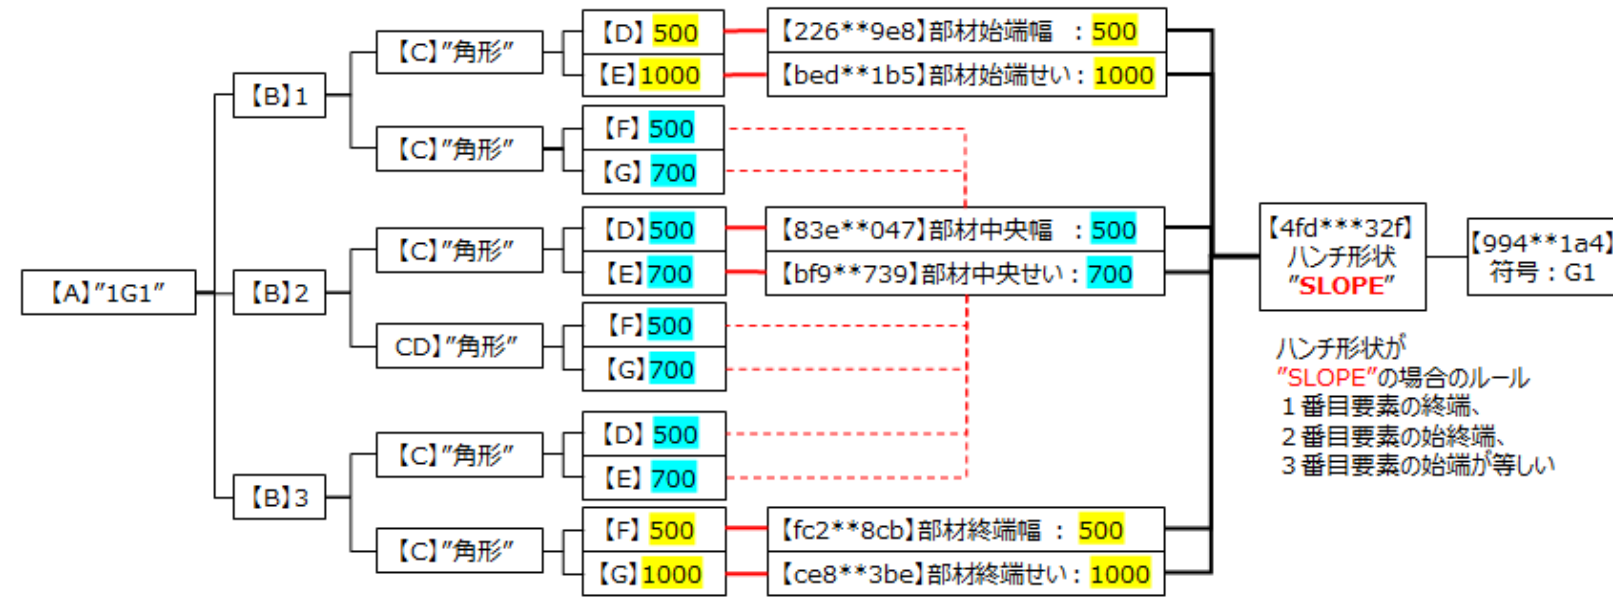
【A】"1G1"

【B】1

【C】"角形"

【D】500

【E】1000

【C】"角形"

【F】500

【G】700

【B】2

【C】"角形"

【D】500

【E】700

CD】"角形"

【F】500

【G】700

【B】3

【C】"角形"

【D】500

【E】700

【C】"角形"

【F】500

【G】1000

【226**9e8】部材始端幅 ：500

【bed**1b5】部材始端せい：1000

【83e**047】部材中央幅 ：500

【bf9**739】部材中央せい：700

【fc2**8cb】部材終端幅 ：500

【ce8**3be】部材終端せい：1000

【4fd***32f】ハンチ形状 "SLOPE"

【994**1a4】符号：G1

ハンチ形状が "SLOPE"の場合のルール
１番目要素の終端、
２番目要素の始終端、
３番目要素の始端が等しい